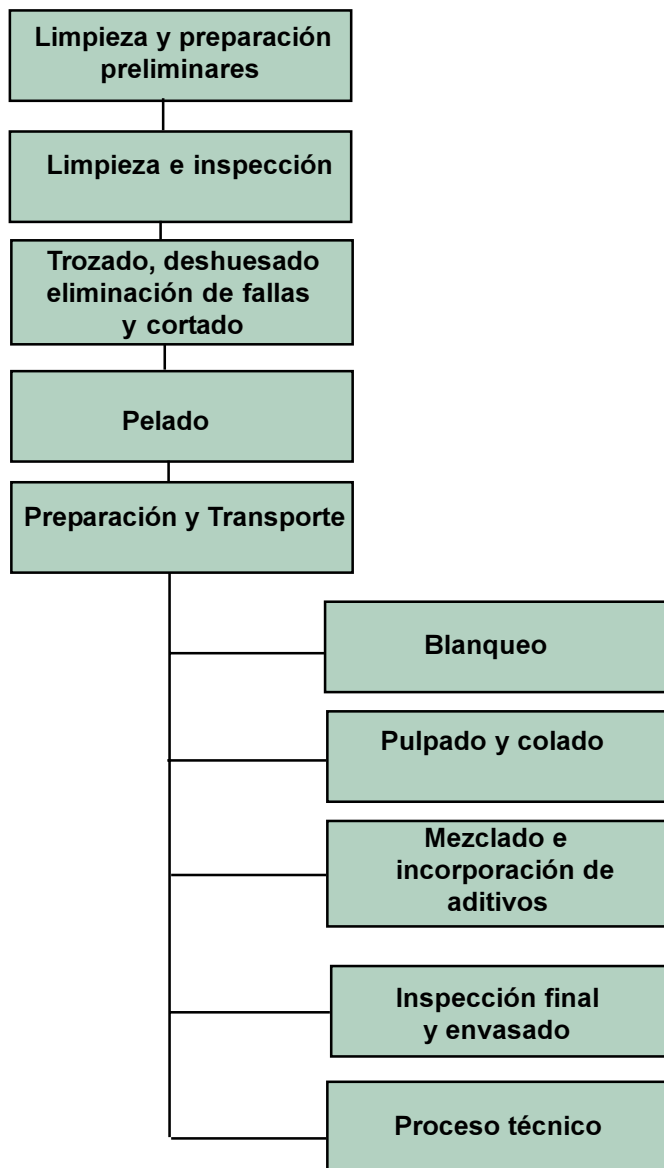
Limpieza y preparación preliminares

Limpieza e inspección

Trozado, deshuesado eliminación de fallas y cortado

Pelado

Preparación y Transporte

Blanqueo

Pulpado y colado

Mezclado e incorporación de aditivos

Inspección final y envasado

Proceso técnico